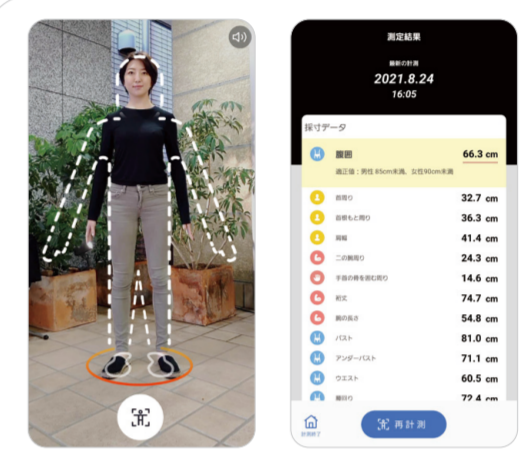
測定結果

最新の計測

2021.8.24

16:05

採寸データ

腹囲 66.3 cm

適正値：男性 85cm未満、女性90cm未満

首周り 32.7 cm

首根もと周り 36.3 cm

肩幅 41.4 cm

二の腕周り 24.3 cm

手首の骨を囲む周り 14.6 cm

裄丈 74.7 cm

腕の長さ 54.8 cm

バスト 81.0 cm

アンダーバスト 71.1 cm

ウエスト 60.5 cm

腰回り 72.4 cm

計測終了

再計測